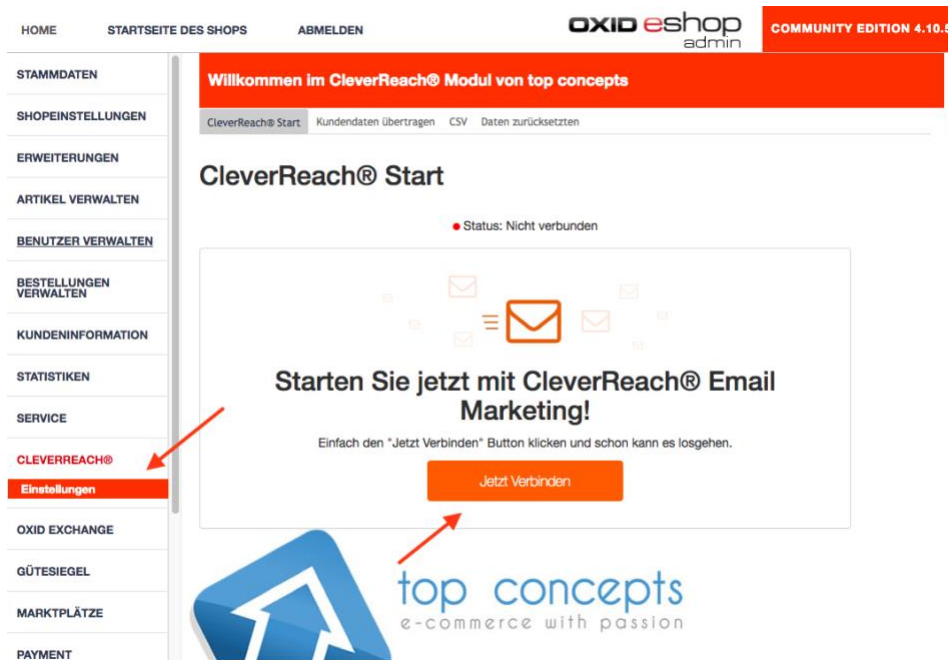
HOME STARTSEITE DES SHOPS ABMELDEN

OXID eshop admin

COMMUNITY EDITION 4.10.5

STAMMDATEN
SHOPEINSTELLUNGEN
ERWEITERUNGEN
ARTIKEL VERWALTEN
BENUTZER VERWALTEN
BESTELLUNGEN VERWALTEN
KUNDENINFORMATION
STATISTIKEN
SERVICE
CLEVERREACH®
Einstellungen
OXID EXCHANGE
GÜTESIEGEL
MARKTPLÄTZE
PAYMENT

Willkommen im CleverReach® Modul von top concepts

CleverReach® Start Kundendaten übertragen CSV Daten zurücksetzten

CleverReach® Start

Status: Nicht verbunden

Starten Sie jetzt mit CleverReach® Email Marketing!

Einfach den "Jetzt Verbinden" Button klicken und schon kann es losgehen.

Jetzt Verbinden

top concepts
e-commerce with passion